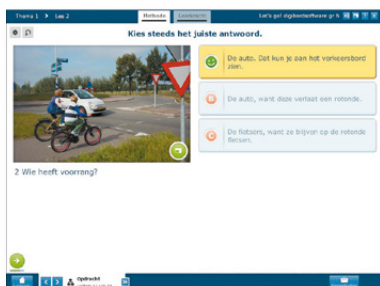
Thema 1 > Les 2

Methode

Leerlingen

Let's go! digibordsoftware gr 6

Kies steeds het juiste antwoord.

a De auto. Dat kun je aan het verkeersbord zien.

b De auto, want deze verlaat een rotonde.

c De fietsers, want ze blijven op de rotonde fietsen.

2 Wie heeft voorrang?

Opdracht